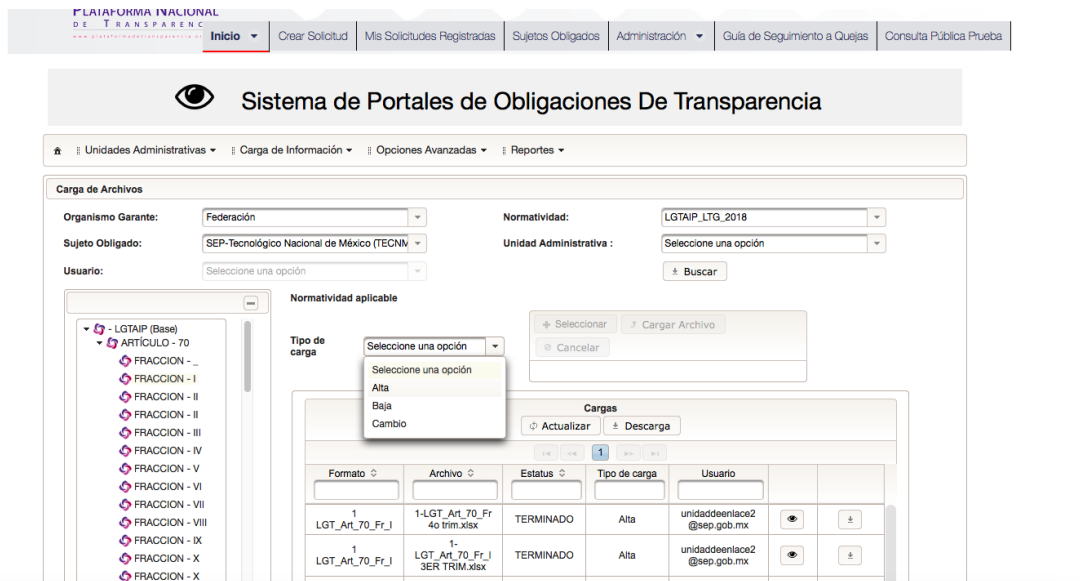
PLATAFORMA NACIONAL DE TRANSPARENC

Inicio ▾ | Crear Solicitud | Mis Solicitudes Registradas | Sujetos Obligados | Administración ▾ | Guía de Seguimiento a Quejas | Consulta Pública Prueba

Sistema de Portales de Obligaciones De Transparencia

Unidades Administrativas ▾ | Carga de Información ▾ | Opciones Avanzadas ▾ | Reportes ▾

Carga de Archivos

Organismo Garante: Federación
Normatividad: LGTAIP_LTG_2018
Sujeto Obligado: SEP-Tecnológico Nacional de México (TECNM
Unidad Administrativa : Seleccione una opción
Usuario: Seleccione una opción
Buscar

- LGTAIP (Base)
ARTÍCULO - 70
FRACCION - _
FRACCION - I
FRACCION - II
FRACCION - II
FRACCION - III
FRACCION - IV
FRACCION - V
FRACCION - VI
FRACCION - VII
FRACCION - VIII
FRACCION - IX
FRACCION - X
FRACCION - X

Normatividad aplicable

Tipo de carga
Seleccione una opción
Seleccione una opción
Alta
Baja
Cambio

Seleccionar | Cargar Archivo
Cancelar

Cargas
Actualizar | Descarga

1

| Formato | Archivo | Estatus | Tipo de carga | Usuario | | |
|---|---|---|---|---|---|---|
| 1 LGT_Art_70_Fr_I | 1-LGT_Art_70_Fr 4o trim.xlsx | TERMINADO | Alta | unidaddeenlace2 @sep.gob.mx | | |
| 1 LGT_Art_70_Fr_I | 1-LGT_Art_70_Fr_I 3ER TRIM.xlsx | TERMINADO | Alta | unidaddeenlace2 @sep.gob.mx | | |